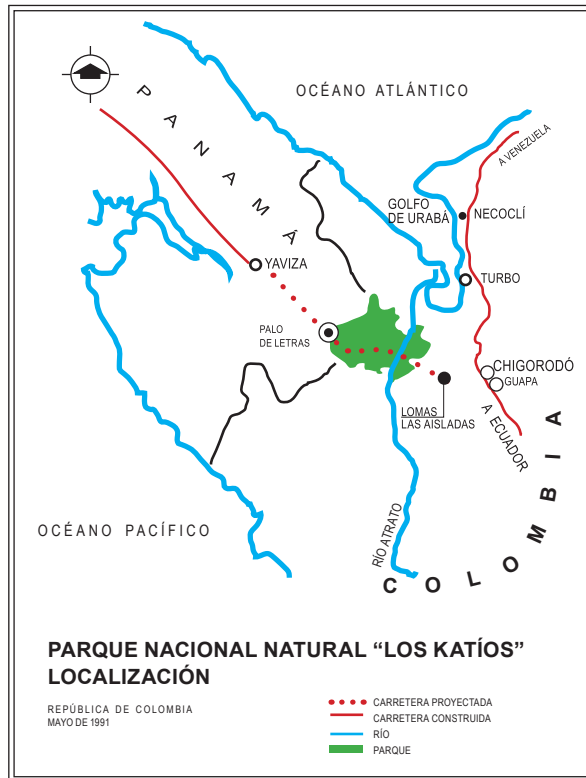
OCÉANO ATLÁNTICO

PANAMÁ

A VENEZUELA

GOLFO DE URABÁ

NECOCLÍ

YAVIZA

TURBO

PALO DE LETRAS

CHIGORODÓ

GUAPA

LOMAS LAS AISLADAS

A ECUADOR

COLOMBIA

OCÉANO PACÍFICO

RÍO ATRATO

COLOMBIA

PARQUE NACIONAL NATURAL "LOS KATÍOS"
LOCALIZACIÓN

REPÚBLICA DE COLOMBIA
MAYO DE 1991

CARRETERA PROYECTADA
CARRETERA CONSTRUIDA
RÍO
PARQUE